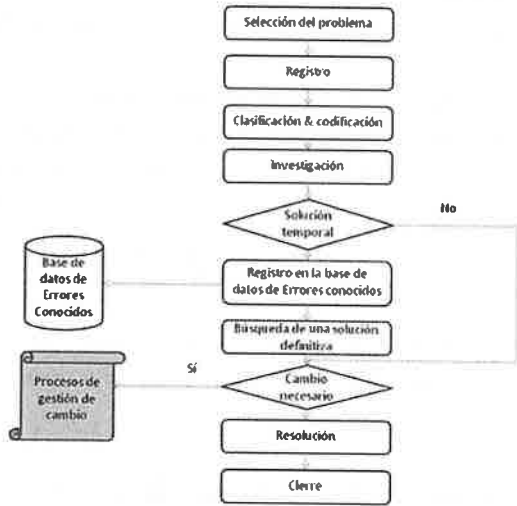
Selección del problema

Registro

Clasificación & codificación

Investigación

Solución temporal

No

Base de datos de Errores Conocidos

Registro en la base de datos de Errores conocidos

Búsqueda de una solución definitiva

Procesos de gestión de cambio

Sí

Cambio necesario

Resolución

Cierre